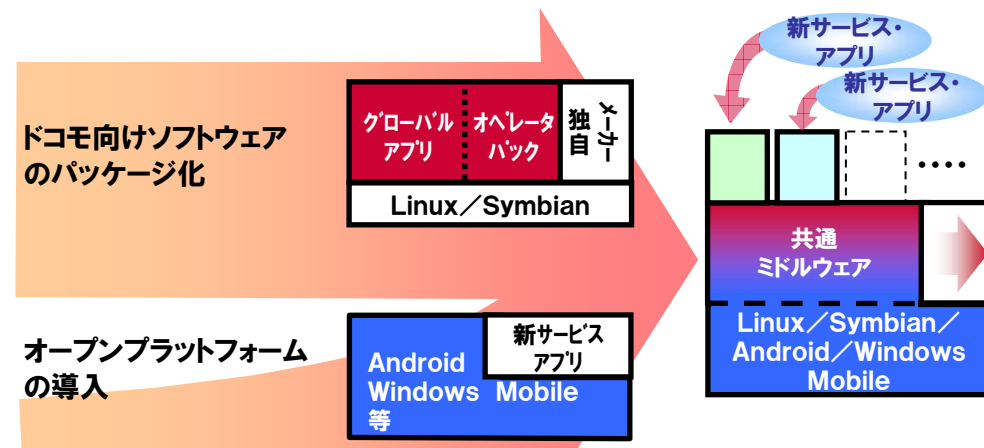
ドコモ向けソフトウェアのパッケージ化

グローバルアプリ

オペレータパック

メーカー独自

Linux／Symbian

オープンプラットフォームの導入

Android Windows Mobile 等

新サービスアプリ

新サービス・アプリ

新サービス・アプリ

····

共通ミドルウェア

Linux／Symbian／Android／Windows Mobile